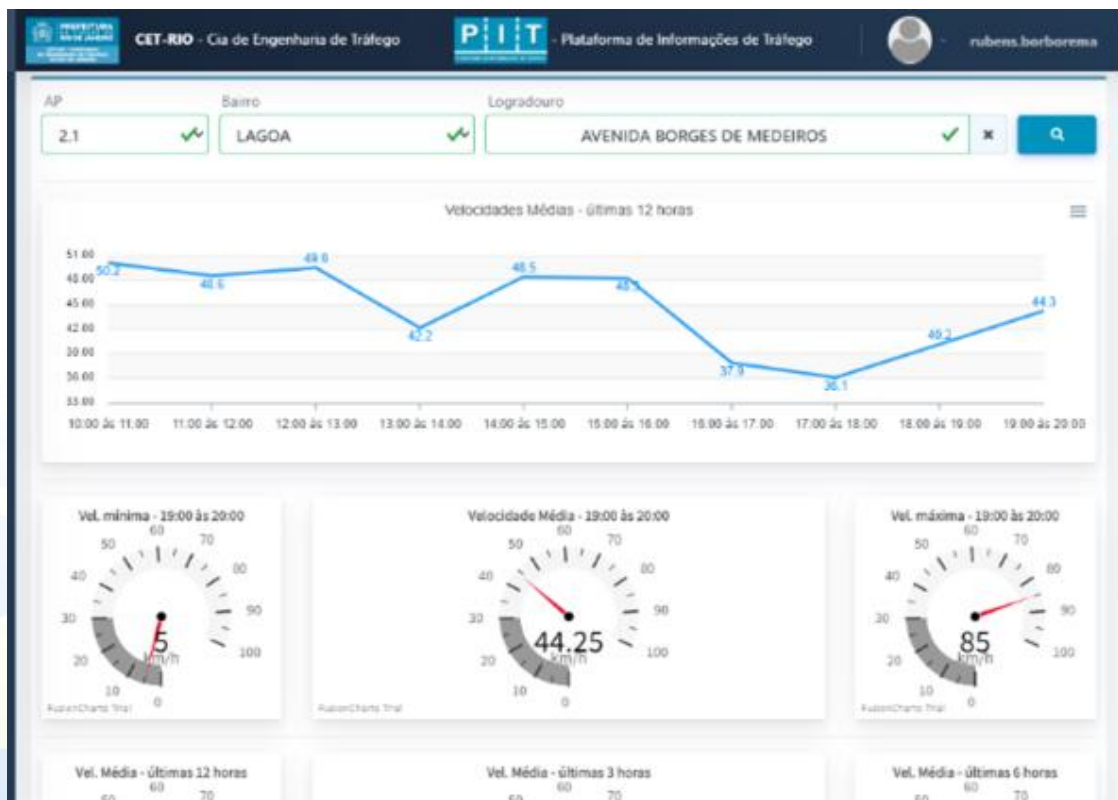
PREFEITURA RIO DE JANEIRO

CET-RIO - Cia de Engenharia de Tráfego

PIT - Plataforma de Informações de Tráfego

rubens.borborema

AP
2.1

Bairro
LAGOA

Logradouro
AVENIDA BORGES DE MEDEIROS

Velocidades Médias - últimas 12 horas

51.00
48.00
45.00
42.00
39.00
36.00
33.00

50.2
48.6
49.6
42.2
48.5
48.3
37.9
36.1
40.2
44.3

10:00 às 11:00
11:00 às 12:00
12:00 às 13:00
13:00 às 14:00
14:00 às 15:00
15:00 às 16:00
16:00 às 17:00
17:00 às 18:00
18:00 às 19:00
19:00 às 20:00

Vel. mínima - 19:00 às 20:00
0 10 20 30 40 50 60 70 80 90 100
5
km/h
FusionCharts Trial

Velocidade Média - 19:00 às 20:00
0 10 20 30 40 50 60 70 80 90 100
44.25
km/h
FusionCharts Trial

Vel. máxima - 19:00 às 20:00
0 10 20 30 40 50 60 70 80 90 100
85
km/h
FusionCharts Trial

Vel. Média - últimas 12 horas
50 60 70

Vel. Média - últimas 3 horas
50 60 70

Vel. Média - últimas 6 horas
50 60 70